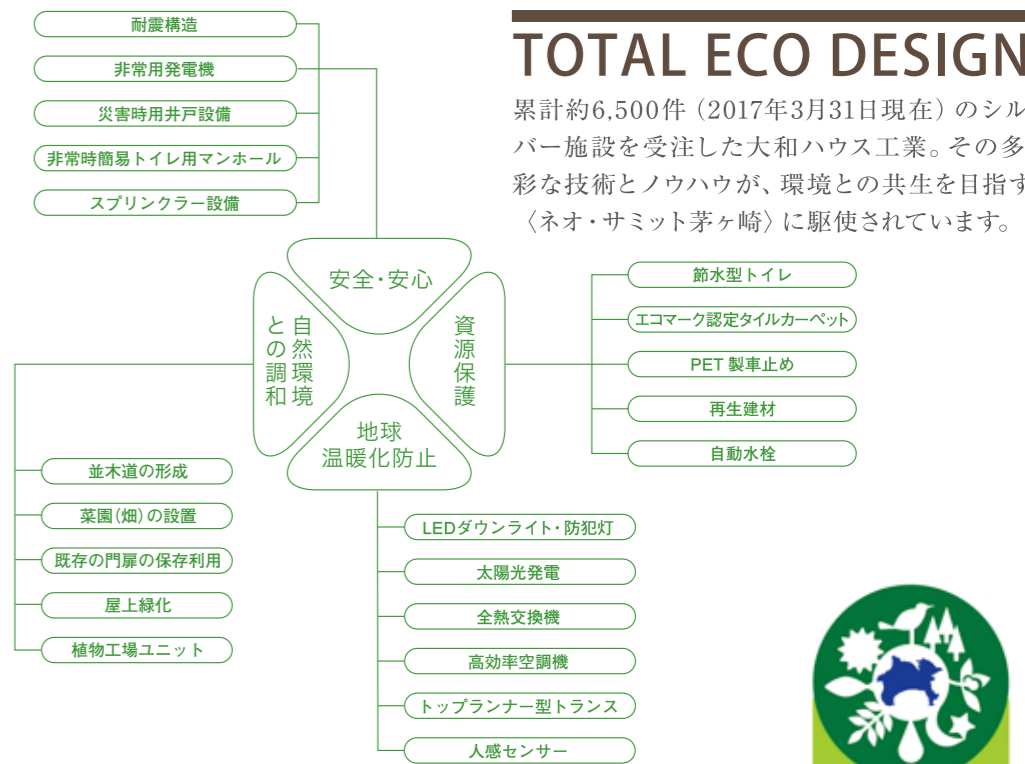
TOTAL ECO DESIGN

累計約6,500件（2017年3月31日現在）のシルバー施設を受注した大和ハウス工業。その多彩な技術とノウハウが、環境との共生を目指す〈ネオ・サミット茅ヶ崎〉に駆使されています。

耐震構造
非常用発電機
災害時用井戸設備
非常時簡易トイレ用マンホール
スプリンクラー設備

安全・安心

資源保護

節水型トイレ
エコマーク認定タイルカーペット
PET 製車止め
再生建材
自動水栓

自然環境との調和

並木道の形成
菜園（畑）の設置
既存の門扉の保存利用
屋上緑化
植物工場ユニット

地球温暖化防止

LEDダウンライト・防犯灯
太陽光発電
全熱交換機
高効率空調機
トップランナー型トランス
人感センサー